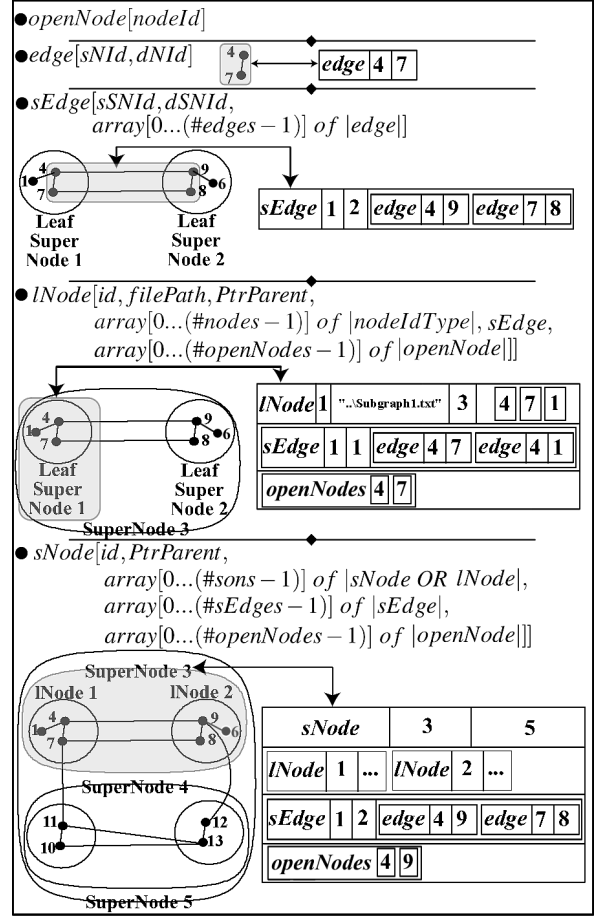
$\bullet openNode[nodeId]$

$\bullet edge[sNId, dNId]$

4
7

edge 4 7

$\bullet sEdge[sSNId, dSNId, array[0...(\#edges-1)]\ of\ |edge|]$

4 9
1 6
7 8

Leaf Super Node 1

Leaf Super Node 2

sEdge 1 2 edge 4 9 edge 7 8

$\bullet lNode[id, filePath, PtrParent, array[0...(\#nodes-1)]\ of\ |nodeIdType|, sEdge, array[0...(\#openNodes-1)]\ of\ |openNode|]]$

4 9
1 6
7 8

Leaf Super Node 1

Leaf Super Node 2

SuperNode 3

lNode 1 "..\Subgraph1.txt" 3 4 7 1

sEdge 1 1 edge 4 7 edge 4 1

openNodes 4 7

$\bullet sNode[id, PtrParent, array[0...(\#sons-1)]\ of\ |sNode\ OR\ lNode|, array[0...(\#sEdges-1)]\ of\ |sEdge|, array[0...(\#openNodes-1)]\ of\ |openNode|]]$

SuperNode 3

lNode 1

lNode 2

4 9
1 6
7 8

SuperNode 4

11 12
10 13

SuperNode 5

| sNode | 3 | 5 |
|---|---|---|

lNode 1 ... lNode 2 ...

sEdge 1 2 edge 4 9 edge 7 8

openNodes 4 9